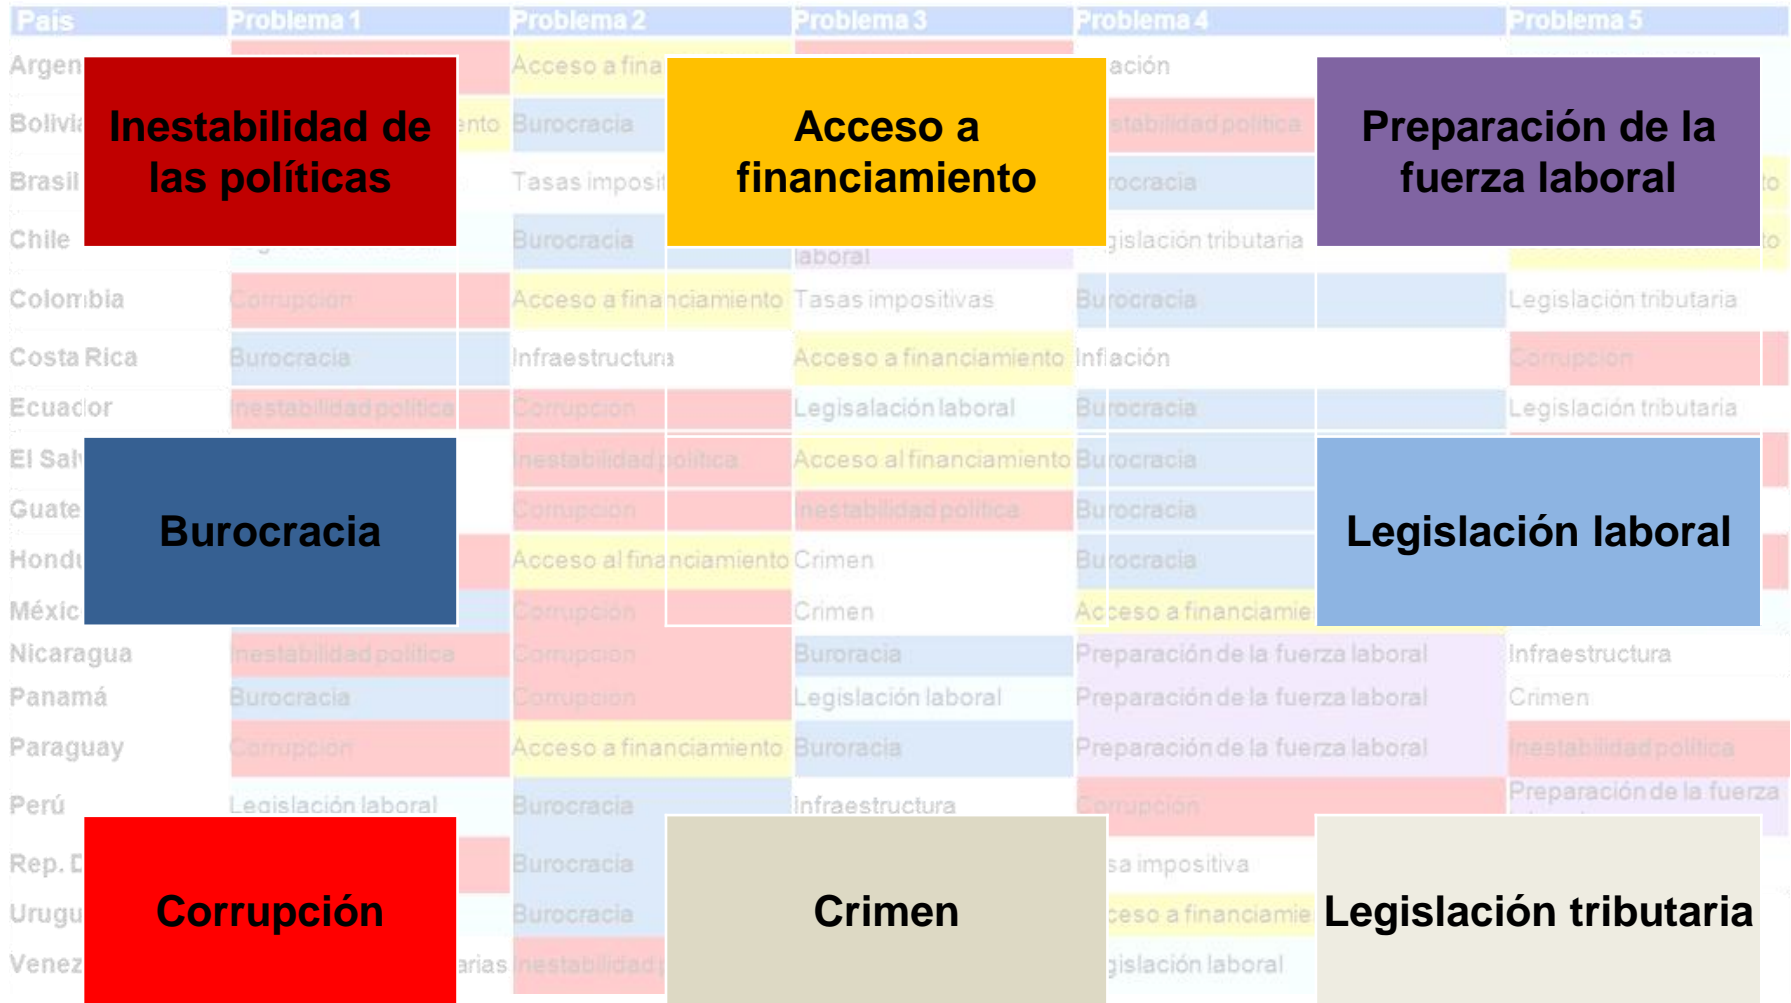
País | Problema 1 | Problema 2 | Problema 3 | Problema 4 | Problema 5

Inestabilidad de las políticas

Acceso a financiamiento

Preparación de la fuerza laboral

Burocracia

Legislación laboral

Corrupción

Crimen

Legislación tributaria

Argen | | Acceso a fina | | ación |
Bolivia | ento | Burocracia | | stabilidad política |
Brasil | | Tasas imposit | | rocracia | to
Chile | | Burocracia | laboral | gislación tributaria | to
Colombia | Corrupción | Acceso a financiamiento | Tasas impositivas | Burocracia | Legislación tributaria
Costa Rica | Burocracia | Infraestructura | Acceso a financiamiento | Inflación | Corrupción
Ecuador | Inestabilidad política | Corrupción | Legisalación laboral | Burocracia | Legislación tributaria
El Sal | | Inestabilidad política | Acceso al financiamiento | Burocracia |
Guate | | Corrupción | Inestabilidad política | Burocracia |
Hondu | | Acceso al financiamiento | Crimen | Burocracia |
México | | Corrupción | Crimen | Acceso a financiamie |
Nicaragua | Inestabilidad política | Corrupción | Buroracia | Preparación de la fuerza laboral | Infraestructura
Panamá | Burocracia | Corrupción | Legislación laboral | Preparación de la fuerza laboral | Crimen
Paraguay | Corrupción | Acceso a financiamiento | Buroracia | Preparación de la fuerza laboral | Inestabilidad política
Perú | Legislación laboral | Burocracia | Infraestructura | Corrupción | Preparación de la fuerza
Rep. D | | Burocracia | | sa impositiva |
Urugu | | Burocracia | | ceso a financiamie |
Venez | arias | Inestabilidad | | gislación laboral |